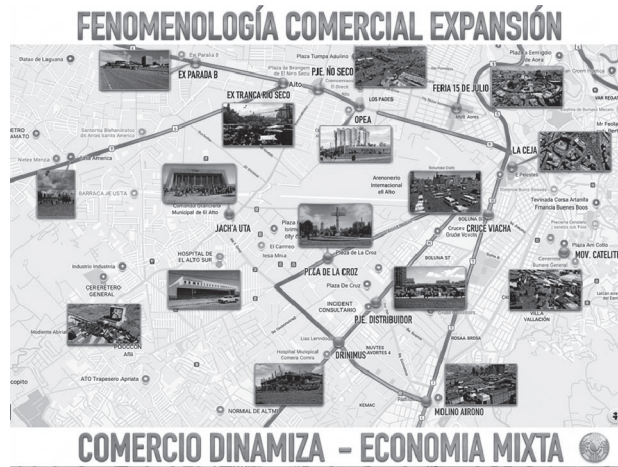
FENOMENOLOGÍA COMERCIAL EXPANSIÓN

EX PARADA B
P.JE. ÑO SECO
EX TRANCA RIO SECO
FERIA 15 DE JULIO
OPEA
LA CEJA
JACH'A UTA
CRUCE VIACHA
PLAZA DE LA CROZ
MOV. CATELIT
P.JE. DISTRIBUIDOR
DRINIMUS
MOLINO AIRONO

Distao de Laguna
Plaza Tumpa Aduiino
LOS PAGES
Plaza Emrigido
Arenonero Internacional ellt Alto
Barraca Je Usta
Hospital de El Alto Sur
Industrio Industria
Cerenetero General
Plaza De La Croz
Plaza De Cruz
Incident Consultario
BOLINA ST
Hospital Municipal Cotero Corea
Villa Vallación
ATO Trapesero Aprista
Normal de Altmi
KEMAC
Rosaa Broa
Nuvtes Avortes 4
El Carmeo
Tevinada Corsa Artanita Francia Buenes Boos
Plaza Am Colio

COMERCIO DINAMIZA - ECONOMIA MIXTA